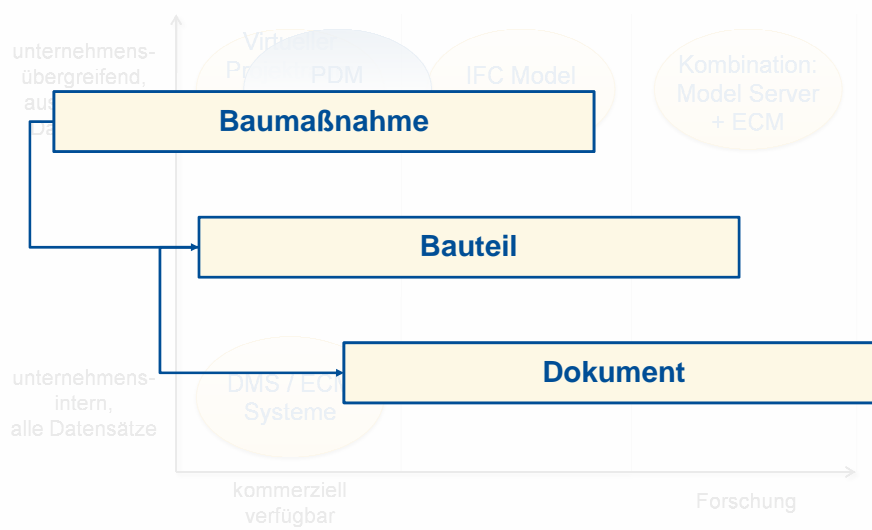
unternehmensübergreifend, aus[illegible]
Da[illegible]

Virtu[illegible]
Pr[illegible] PDM

IFC Model

Kombination: Model Server + ECM

Baumaßnahme

Bauteil

Dokument

unternehmensintern, alle Datensätze

DMS / EC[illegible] Systeme

kommerziell verfügbar

Forschung